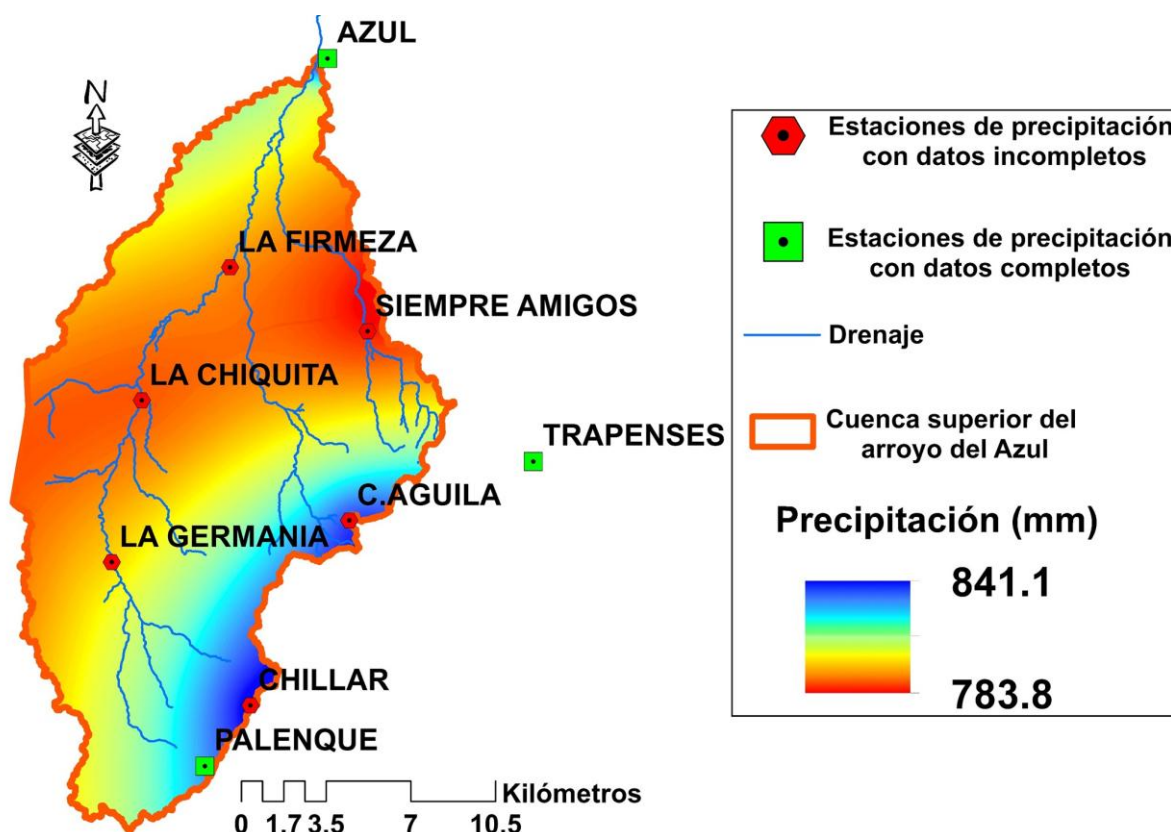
N

AZUL

LA FIRMEZA

SIEMPRE AMIGOS

LA CHIQUITA

TRAPENSES

C.AGUILA

LA GERMANIA

CHILLAR

PALENQUE

Kilómetros
0 1.7 3.5 7 10.5

Estaciones de precipitación con datos incompletos

Estaciones de precipitación con datos completos

Drenaje

Cuenca superior del arroyo del Azul

Precipitación (mm)

841.1

783.8